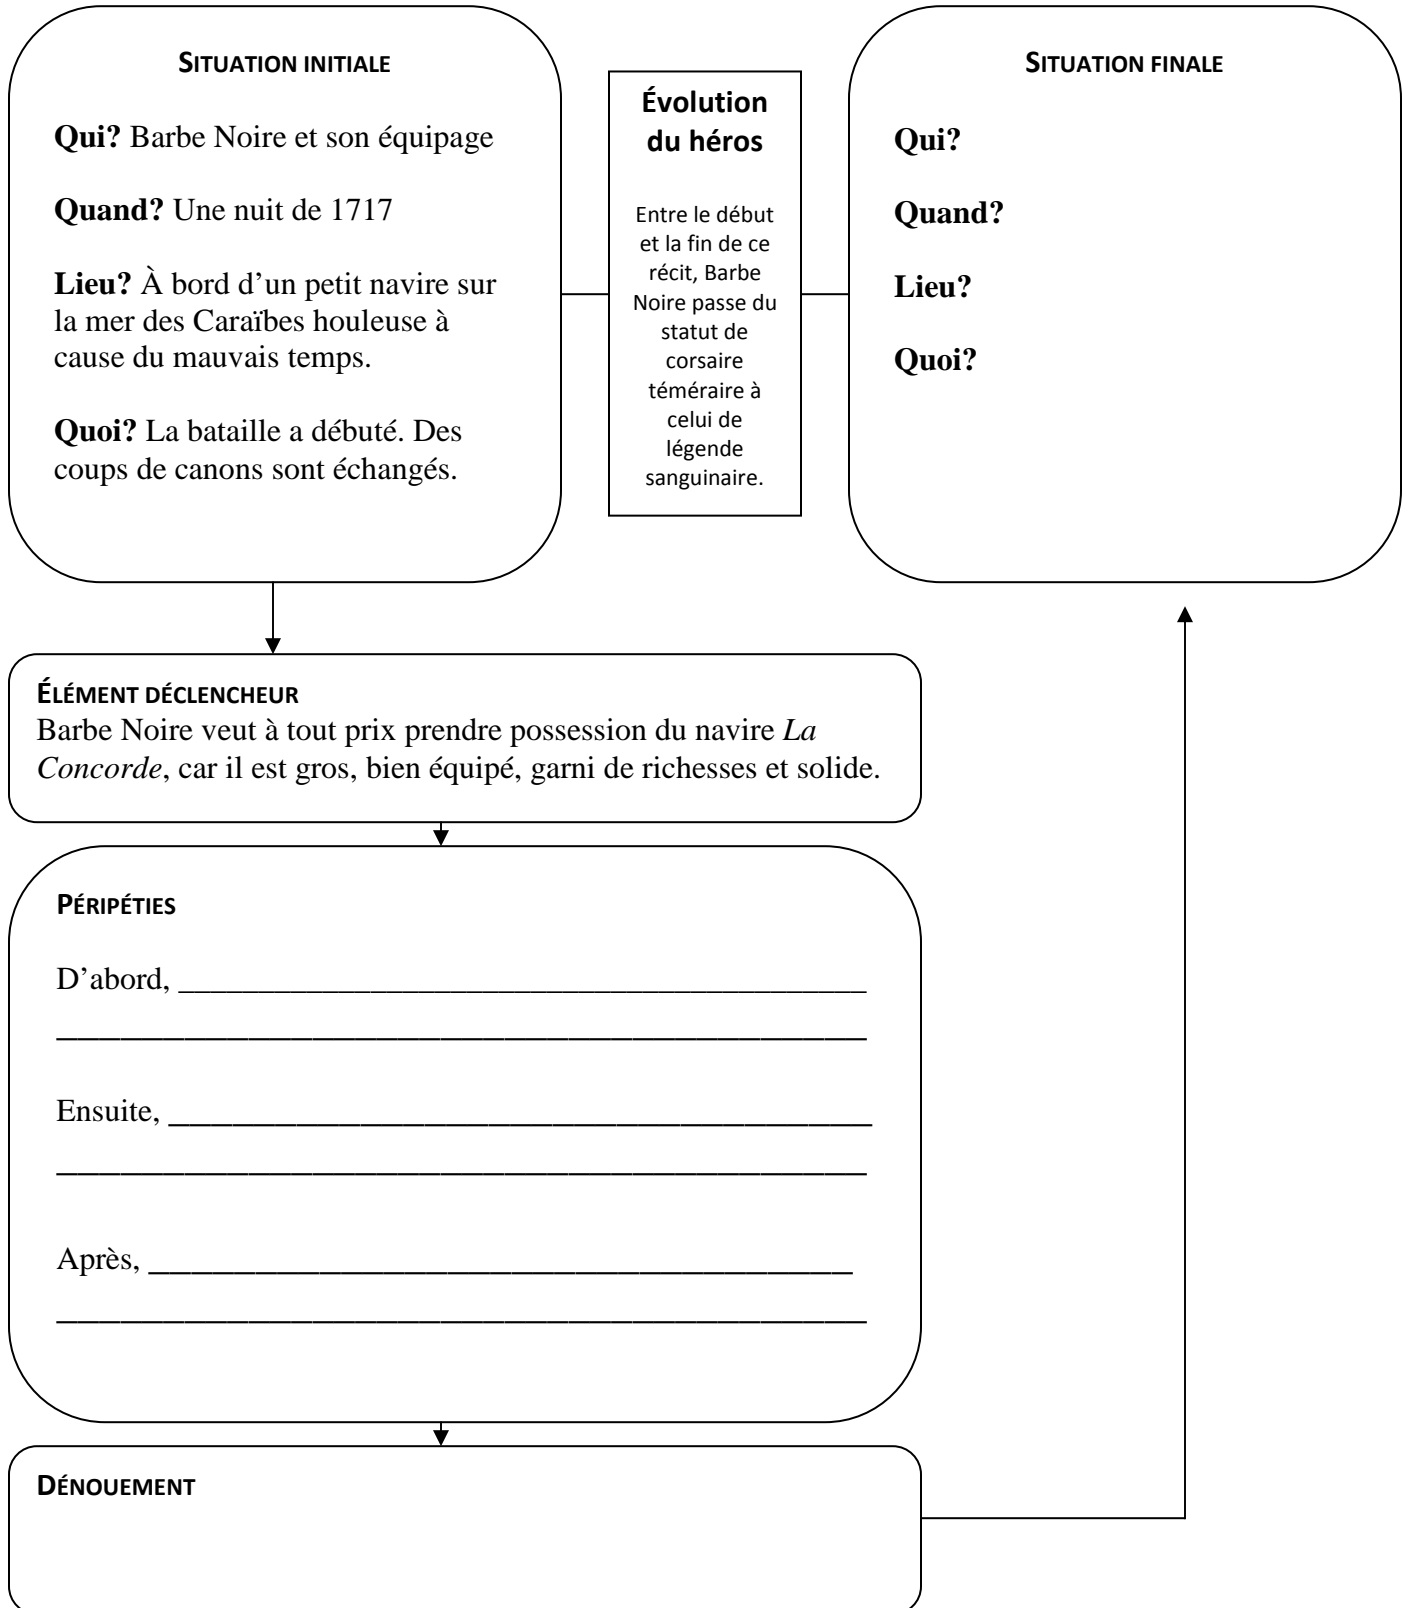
SITUATION INITIALE

**Qui?** Barbe Noire et son équipage

**Quand?** Une nuit de 1717

**Lieu?** À bord d'un petit navire sur la mer des Caraïbes houleuse à cause du mauvais temps.

**Quoi?** La bataille a débuté. Des coups de canons sont échangés.

Évolution du héros

Entre le début et la fin de ce récit, Barbe Noire passe du statut de corsaire téméraire à celui de légende sanguinaire.

SITUATION FINALE

**Qui?**

**Quand?**

**Lieu?**

**Quoi?**

ÉLÉMENT DÉCLENCHEUR
Barbe Noire veut à tout prix prendre possession du navire *La Concorde*, car il est gros, bien équipé, garni de richesses et solide.

PÉRIPÉTIES

D'abord, ________________________________________
________________________________________________

Ensuite, ________________________________________
________________________________________________

Après, __________________________________________
________________________________________________

DÉNOUEMENT